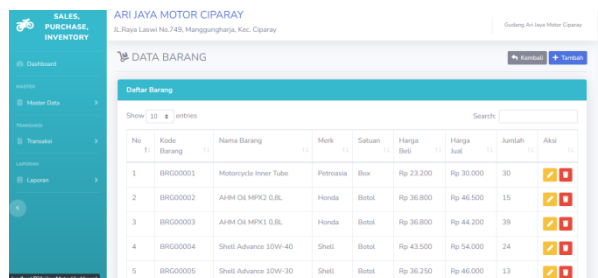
SALES, PURCHASE, INVENTORY

ARI JAYA MOTOR CIPARAY
Jl.Raya Laswi No.749, Manggungharja, Kec. Ciparay

Gudang Ari Jaya Motor Ciparay

Dashboard

MASTER
Master Data

TRANSAKSI
Transaksi

LAPORAN
Laporan

DATA BARANG

Kembali
+ Tambah

Daftar Barang

Show 10 entries

Search:

| No | Kode Barang | Nama Barang | Merk | Satuan | Harga Beli | Harga Jual | Jumlah | Aksi |
|---|---|---|---|---|---|---|---|---|
| 1 | BRG00001 | Motorcycle Inner Tube | Petroasia | Box | Rp 23.200 | Rp 30.000 | 30 | |
| 2 | BRG00002 | AHM Oil MPX2 0,8L | Honda | Botol | Rp 36.800 | Rp 46.500 | 15 | |
| 3 | BRG00003 | AHM Oil MPX1 0,8L | Honda | Botol | Rp 36.800 | Rp 44.200 | 39 | |
| 4 | BRG00004 | Shell Advance 10W-40 | Shell | Botol | Rp 43.500 | Rp 54.000 | 24 | |
| 5 | BRG00005 | Shell Advance 10W-30 | Shell | Botol | Rp 36.250 | Rp 46.000 | 13 | |